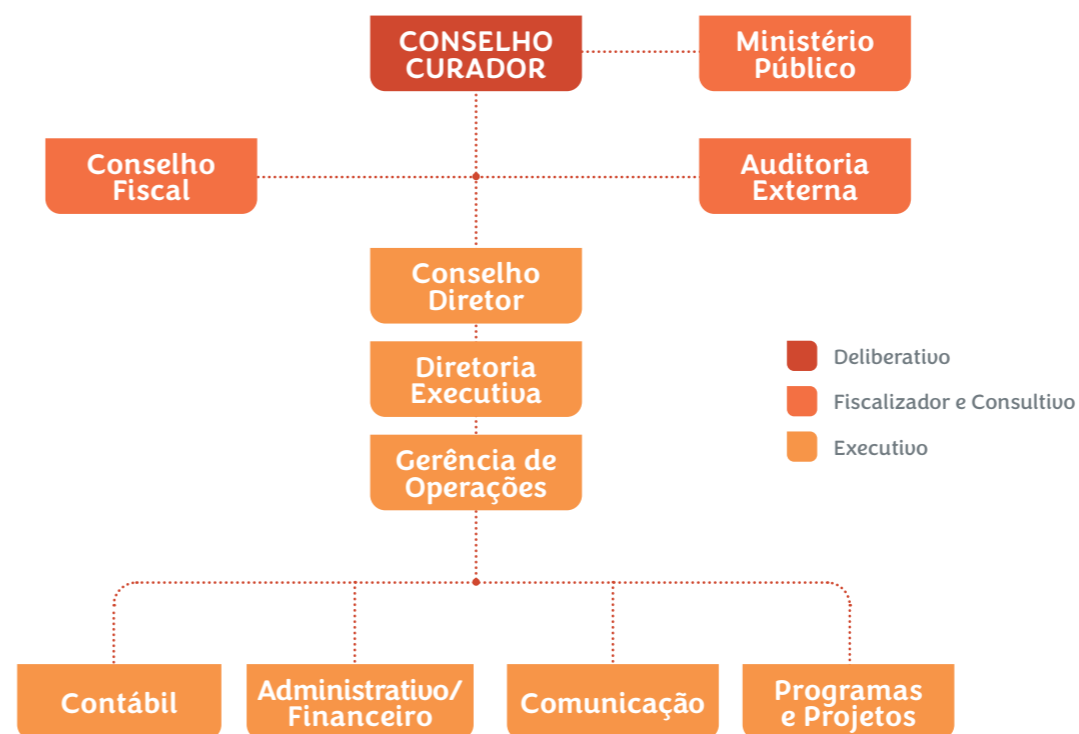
CONSELHO CURADOR

Ministério Público

Conselho Fiscal

Auditoria Externa

Conselho Diretor

Diretoria Executiva

Gerência de Operações

Deliberativo

Fiscalizador e Consultivo

Executivo

Contábil

Administrativo/ Financeiro

Comunicação

Programas e Projetos